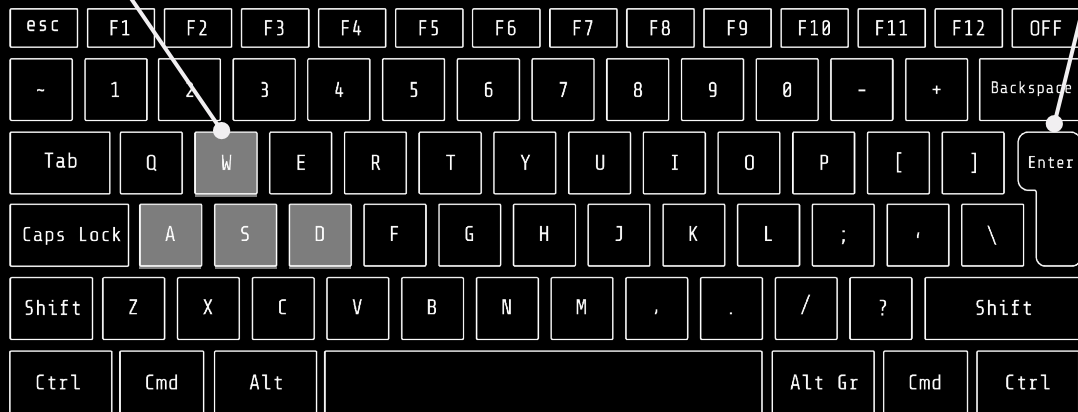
esc F1 F2 F3 F4 F5 F6 F7 F8 F9 F10 F11 F12 OFF

~ 1 2 3 4 5 6 7 8 9 0 - + Backspace

Tab Q W E R T Y U I O P [ ] Enter

Caps Lock A S D F G H J K L ; ' \

Shift Z X C V B N M , . / ? Shift

Ctrl Cmd Alt Alt Gr Cmd Ctrl